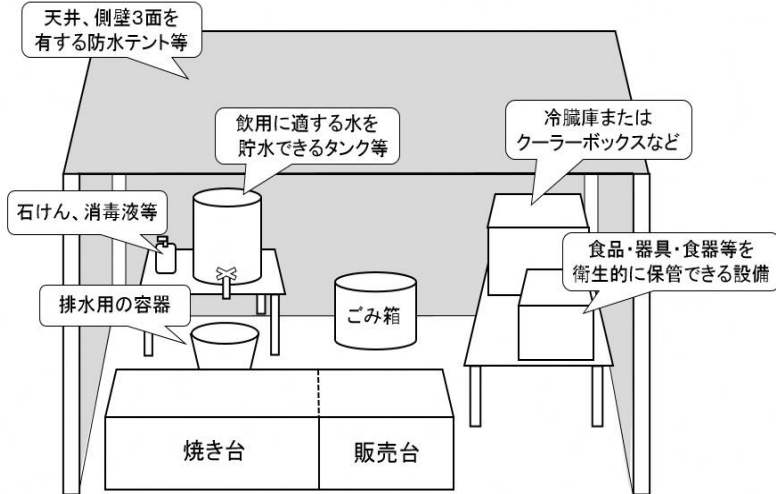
天井、側壁3面を
有する防水テント等

飲用に適する水を
貯水できるタンク等

冷臓庫または
クーラーボックスなど

石けん、消毒液等

食品・器具・食器等を
衛生的に保管できる設備

排水用の容器

ごみ箱

焼き台

販売台